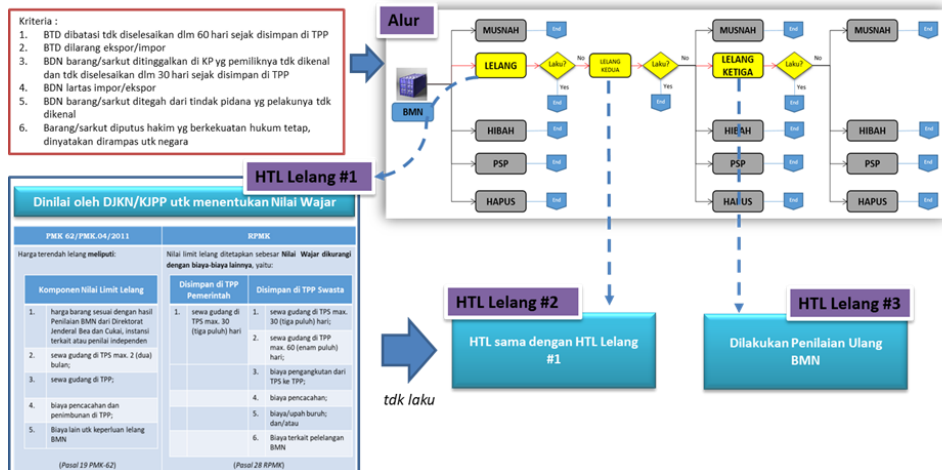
Kriteria :
1. BTD dibatasi tdk diselesaikan dlm 60 hari sejak disimpan di TPP
2. BTD dilarang ekspor/impor
3. BDN barang/sarkut ditinggalkan di KP yg pemiliknya tdk dikenal dan tdk diselesaikan dlm 30 hari sejak disimpan di TPP
4. BDN lartas impor/ekspor
5. BDN barang/sarkut ditegah dari tindak pidana yg pelakunya tdk dikenal
6. Barang/sarkut diputus hakim yg berkekuatan hukum tetap, dinyatakan dirampas utk negara

Alur

BMN

MUSNAH
End
LELANG
Laku?
No
Yes
End
LELANG KEDUA
Laku?
No
Yes
End
HIBAH
End
PSP
End
HAPUS
End

MUSNAH
End
LELANG KETIGA
Laku?
No
Yes
End
HIBAH
End
PSP
End
HAPUS
End

MUSNAH
End
HIBAH
End
PSP
End
HAPUS
End

HTL Lelang #1

Dinilai oleh DJKN/KJPP utk menentukan Nilai Wajar

| PMK 62/PMK.04/2011 | RPMK |
|---|---|
| Harga terendah lelang **meliputi**: | Nilai limit lelang ditetapkan sebesar **Nilai Wajar dikurangi dengan biaya-biaya lainnya**, yaitu: |

Komponen Nilai Limit Lelang

| | |
|---|---|
| 1. | harga barang sesuai dengan hasil Penilaian BMN dari Direktorat Jenderal Bea dan Cukai, instansi terkait atau penilai independen |
| 2. | sewa gudang di TPS max. 2 (dua) bulan; |
| 3. | sewa gudang di TPP; |
| 4. | biaya pencacahan dan penimbunan di TPP; |
| 5. | Biaya lain utk keperluan lelang BMN |

| Disimpan di TPP Pemerintah | | Disimpan di TPP Swasta | |
|---|---|---|---|
| 1. | sewa gudang di TPS max. 30 (tiga puluh) hari | 1. | sewa gudang di TPS max. 30 (tiga puluh) hari; |
| | | 2. | sewa gudang di TPP max. 60 (enam puluh) hari; |
| | | 3. | biaya pengangkutan dari TPS ke TPP; |
| | | 4. | biaya pencacahan; |
| | | 5. | biaya/upah buruh; dan/atau |
| | | 6. | Biaya terkait pelelangan BMN |

(Pasal 19 PMK-62)
(Pasal 28 RPMK)

tdk laku

HTL Lelang #2
HTL sama dengan HTL Lelang #1

HTL Lelang #3
Dilakukan Penilaian Ulang BMN